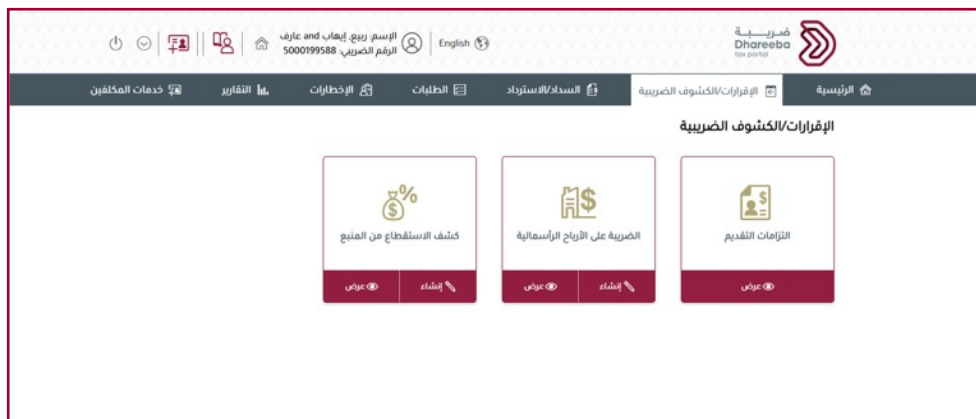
ضريبة
Dhareeba
tax portal

English

الإسم: ربيع, إيهاب and عارف
الرقم الضريبي: 5000199588

الرئيسية
الإقرارات/الكشوف الضريبية
السداد/الاسترداد
الطلبات
الإخطارات
التقارير
خدمات المكلفين

الإقرارات/الكشوف الضريبية

التزامات التقديم
عرض

الضريبة على الأرباح الرأسمالية
إنشاء
عرض

كشف الاستقطاع من المنبع
إنشاء
عرض